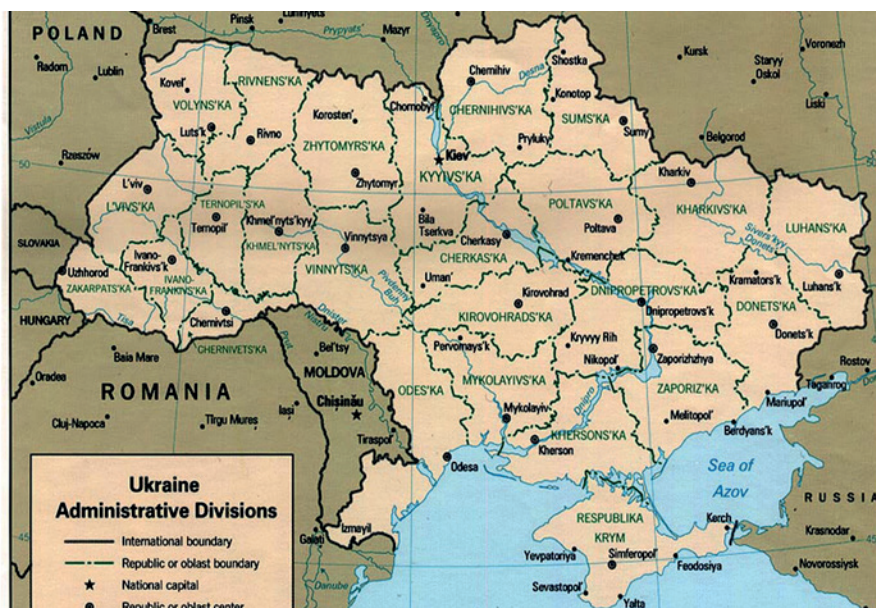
POLAND
Brest
Pinsk
Luninyets
Pryp'yat'
Mazyr
Dnyapro
Kursk
Voronezh
Radom
Lublin
Kovel'
RIVNENS'KA
Chernihiv
Desna
Shostka
Staryy Oskol
Liski
VOLYNS'KA
Korosten'
Chornobyl'
CHERNIHIVS'KA
Konotop
SUMS'KA
Sumy
Luts'k
Rivne
ZHYTOMYRS'KA
Vistula
Pryluky
Belgorod
Rzeszów
Kiev
KYYIVS'KA
Zhytomyr
Kharkiv
L'viv
L'VIVS'KA
TERNOPIL'S'KA
Khmel'nyts'kyy
POLTAVS'KA
KHARKIVS'KA
Ternopil'
Bila Tserkva
Poltava
LUHANS'KA
SLOVAKIA
KHMEL'NYTS'KA
Vinnytsya
Cherkasy
Sivers'kyy Donets'
Ivano-Frankivs'k
CHERKAS'KA
Kremenchuk
Uzhhorod
IVANO-FRANKIVS'KA
VINNYTS'KA
Uman'
Kramators'k
Luhans'k
ZAKARPATS'KA
Pivdennyy Buh
DNIPROPETROVS'KA
Tisa
Kirovohrad
Dnipropetrovs'k
DONETS'KA
HUNGARY
Chernivtsi
Dniester
KIROVOHRADS'KA
Donets'k
CHERNIVETS'KA
Bel'tsy
Kryvyy Rih
Pervomays'k
Baia Mare
MOLDOVA
Nikopol'
Zaporizhzhya
Rostov
Oradea
ROMANIA
Chişinău
ODES'KA
MYKOLAYIVS'KA
ZAPORIZ'KA
Taganrog
Mariupol'
Cluj-Napoca
Tirgu Mures
Iasi
Tiraspol'
Mykolayiv
Melitopol'
Dnipro
KHERSONS'KA
Berdyans'k
Kherson
Odesa
Sea of Azov
Ukraine Administrative Divisions
RUSSIA
International boundary
Republic or oblast boundary
National capital
Republic or oblast center
Izmayil
Galati
Danube
RESPUBLIKA KRYM
Kerch
Krasnodar
Yevpatoriya
Simferopol'
Feodosiya
Novorossiysk
Sevastopol'
Yalta
50
45